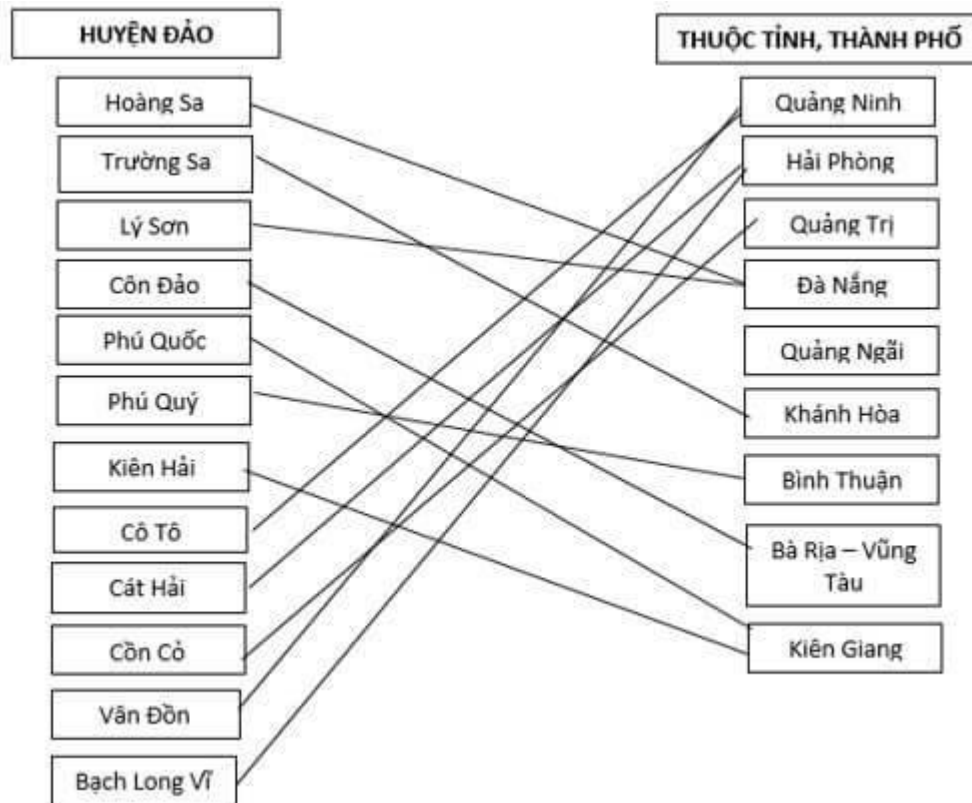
HUYỆN ĐẢO

Hoàng Sa

Trường Sa

Lý Sơn

Côn Đảo

Phú Quốc

Phú Quý

Kiên Hải

Cô Tô

Cát Hải

Cồn Cỏ

Vân Đồn

Bạch Long Vĩ

THUỘC TỈNH, THÀNH PHỐ

Quảng Ninh

Hải Phòng

Quảng Trị

Đà Nẵng

Quảng Ngãi

Khánh Hòa

Bình Thuận

Bà Rịa – Vũng Tàu

Kiên Giang